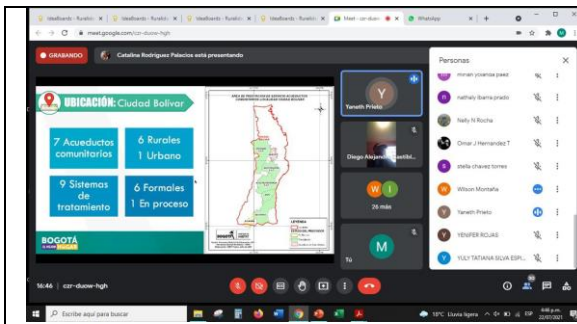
IdeaBoards - Rurales | IdeaBoards - Rurales | IdeaBoards - Rurales | IdeaBoards - Rurales | Meet - czr-duow | WhatsApp

meet.google.com/czr-duow-hgh

GRABANDO

Catalina Rodríguez Palacios está presentando

UBICACIÓN: Ciudad Bolívar

7 Acueductos comunitarios

6 Rurales
1 Urbano

9 Sistemas de tratamiento

6 Formales
1 En proceso

BOGOTÁ

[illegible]

LEYENDA

Y
Yaneth Prieto

Diego Alejandro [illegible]

W I
26 más

M
Tú

Personas

minan yovanna paez

nathaly ibarra prado

Nelly N Rocha

Omar J Hernandez T

stella chavez torres

Wilson Montaña

Yaneth Prieto

YENIFER ROJAS

YULY TATIANA SILVA ESPI...

16:46 | czr-duow-hgh

Escribe aquí para buscar

18°C Lluvia ligera ESP 4:46 p.m. 22/01/2021